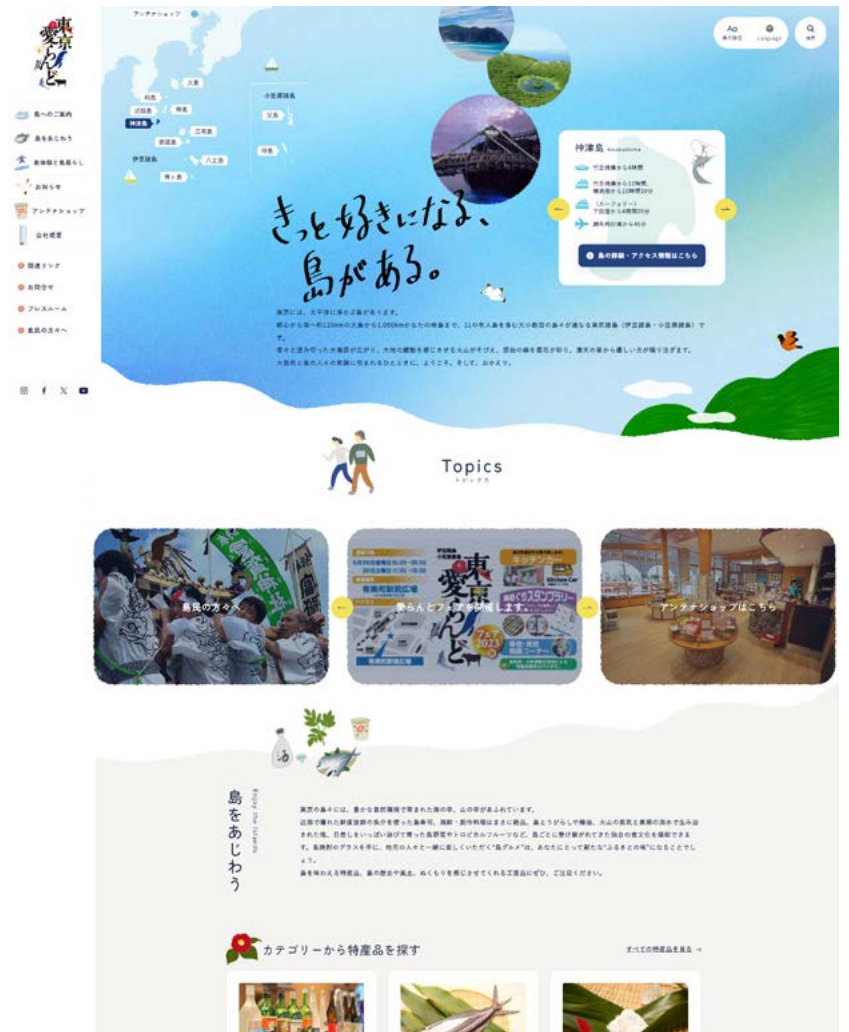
東京愛らんど

島へのご案内
島をあじわう
島体験と島暮らし
お知らせ
アンテナショップ
会社概要

関連リンク
お問合せ
プレスルーム
島民の方々へ

アンテナショップ
利島
大島
新島
式根島
神津島
三宅島
御蔵島
八丈島
青ヶ島
伊豆諸島
小笠原諸島
父島
母島

Aa
Language
検索

神津島
Kouzushima
竹芝桟橋から4時間
竹芝桟橋から12時間、横浜港から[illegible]
（カーフェリー）下田港から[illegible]
調布飛行場から45分
島の詳細・アクセス情報はこちら

きっと好きになる、
島がある。

東京には、太平洋に浮かぶ島があります。
都心から南へ約120kmの大島から1,050km先の父島まで、11の有人島を含む大小数百の島々が連なる東京諸島（伊豆諸島・小笠原諸島）です。
青々と澄み切った大海原が広がり、大地の鼓動を感じさせる火山がそびえ、原始の森を雲が彩り、満天の星から優しい光が降り注ぎます。
大自然と島の人々の笑顔に包まれるひとときに。ようこそ。そして、おかえり。

Topics
トピックス

島民の方々へ
愛らんどフェアを開催します。
アンテナショップはこちら

島をあじわう
Enjoy the Islands

東京の島々には、豊かな自然環境で育まれた海の幸、山の幸があふれています。
近海で獲れた鮮度抜群の魚介を使った島寿司、海鮮・創作料理はまさに絶品。島とうがらしや椿油、火山の恵みと黒潮の潮水で生み出された塩、日差しをいっぱい浴びて育った島野菜やトロピカルフルーツなど、島ごとに受け継がれてきた独自の食文化を堪能できます。島焼酎のグラスを手に、地元の人々と一緒に楽しくいただく"島グルメ"は、あなたにとって新たな"ふるさとの味"になることでしょう。
島を味わえる特産品、島の歴史や風土、ぬくもりを感じさせてくれる工芸品にぜひ、ご注目ください。

カテゴリーから特産品を探す
すべての特産品を見る →